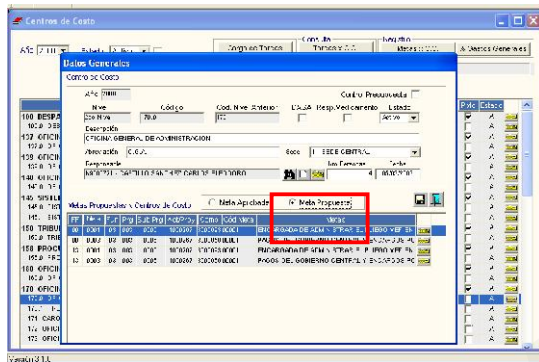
Centros de Costo

Año 2010 Estado A Para

Consulta Cons. en Tareas Tareas x C.C. Reporte Metas x C.C. & Datos Generales

Datos Generales

Centro de Costo

Año 2010 Centro Presupuestal

Nivel Código Cod. Nivel Anterior UASA Resp. Medicamento Estado

2do Nivel 79.0 100 Activo

Descripción

OFICINA GENERAL DE ADMINISTRACION

Abreviación O.G.A. Sede 1 SEDE CENTRAL

Responsable Nro Personas Fecha

4 00/00/00

Metas Propuestas x Centros de Costo Meta Aprobada Meta Propuesta

| FF | Meta | Fun | Prg | Sub Prg | Act/Proy | Comp | Cod Vers | Metas |
|---|---|---|---|---|---|---|---|---|
| 00 | 0001 | 03 | 006 | 0006 | 1000267 | 3000693 | 00001 | ENCARGADA DE ADMINISTRAR EL PLIEGO EFE |
| 00 | 0002 | 03 | 006 | 0006 | 1000267 | 3000693 | 00001 | PA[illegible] |
| 00 | 0003 | 03 | 006 | 0006 | 1000267 | 3000693 | 00001 | ENCARGADA DE ADMINISTRAR EL PLIEGO EFE |
| 00 | 0003 | 03 | 006 | 0006 | 1000267 | 3000693 | 00001 | PAGOS DEL GOBIERNO CENTRAL Y ENCARGOS PC |

DESPA
100 DESPA
139 OFICIN
138 OFICIN
140 OFICIN
145 SISTE
150 TRIBU
158 PROCU
160 OFICIN
170 OFICIN
171 CARG

Pele Estado

Versión 3.1.0